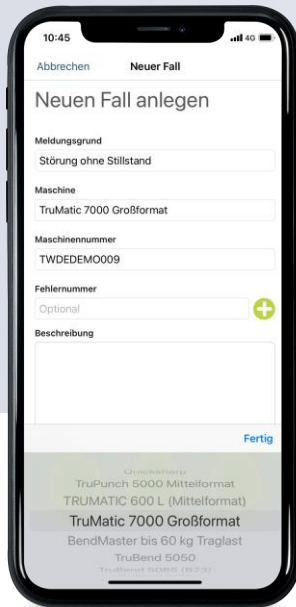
10:45

4G

Abbrechen

Neuer Fall

Neuen Fall anlegen

Meldungsgrund

Störung ohne Stillstand

Maschine

TruMatic 7000 Großformat

Maschinennummer

TWDEDEMO009

Fehlernummer

Optional

Beschreibung

Fertig

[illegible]

TruPunch 5000 Mittelformat

TRUMATIC 600 L (Mittelformat)

TruMatic 7000 Großformat

BendMaster bis 60 kg Traglast

TruBend 5050

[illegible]